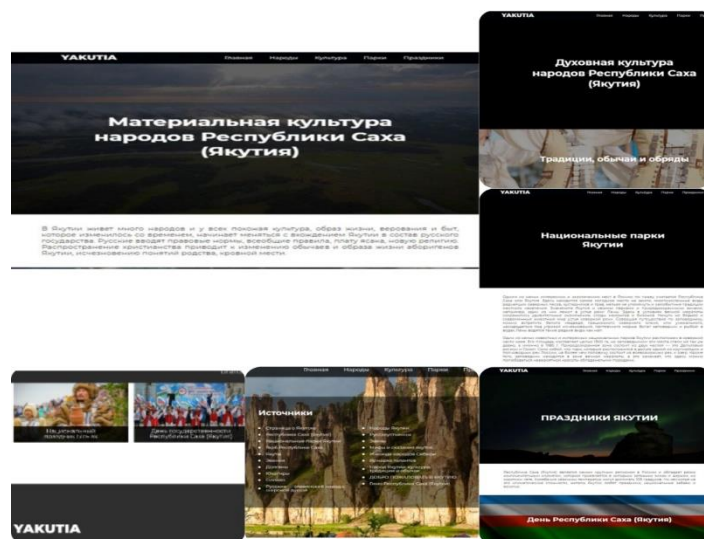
YAKUTIA

Главная Народы Культура Парки Праздники

Материальная культура народов Республики Саха (Якутия)

В Якутии живет много народов и у всех покоовая культура, образ жизни, верования и быт, которые изменились со временем, начинает меняться с вхождением Якутии в состав русского государства. Русские вводят правовые нормы, всеобщие правила, плату ясака, новую религию. Распространение христианства приводит к изменению обычаев и образа жизни аборигенов Якутии, исчезновению понятий родства, кровной мести.

YAKUTIA

Главная Народы Культура Парки Праздники

Духовная культура народов Республики Саха (Якутия)

Традиции, обычаи и обряды

YAKUTIA

Главная Народы Культура Парки Праздники

Национальные парки Якутии

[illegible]

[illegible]

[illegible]

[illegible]

Главная Народы Культура Парки Праздники

Источники

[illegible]

YAKUTIA

YAKUTIA

Главная Народы Культура Парки Праздники

ПРАЗДНИКИ ЯКУТИИ

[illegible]

День Республики Саха (Якутия)